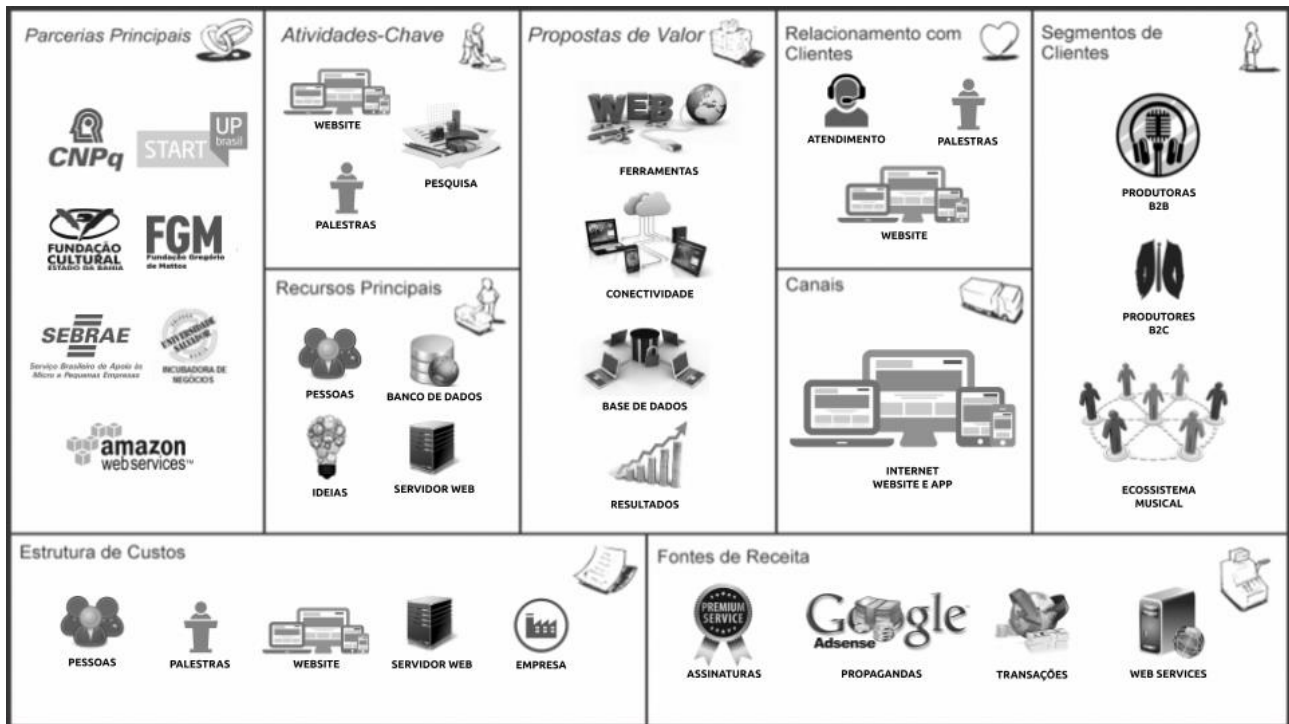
Parcerias Principais

CNPq

START UP brasil

FUNDAÇÃO CULTURAL ESTADO DA BAHIA

FGM Fundação Gregório de Mattos

SEBRAE Serviço Brasileiro de Apoio às Micro e Pequenas Empresas

UNIVERSIDADE SALVADOR INCUBADORA DE NEGÓCIOS

amazon webservices™

Atividades-Chave

WEBSITE

PESQUISA

PALESTRAS

Recursos Principais

PESSOAS

BANCO DE DADOS

IDEIAS

SERVIDOR WEB

Propostas de Valor

WEB

FERRAMENTAS

CONECTIVIDADE

BASE DE DADOS

RESULTADOS

Relacionamento com Clientes

ATENDIMENTO

PALESTRAS

WEBSITE

Canais

INTERNET WEBSITE E APP

Segmentos de Clientes

PRODUTORAS B2B

PRODUTORES B2C

ECOSSISTEMA MUSICAL

Estrutura de Custos

PESSOAS

PALESTRAS

WEBSITE

SERVIDOR WEB

EMPRESA

Fontes de Receita

PREMIUM SERVICE

ASSINATURAS

Google Adsense

PROPAGANDAS

TRANSAÇÕES

WEB SERVICES